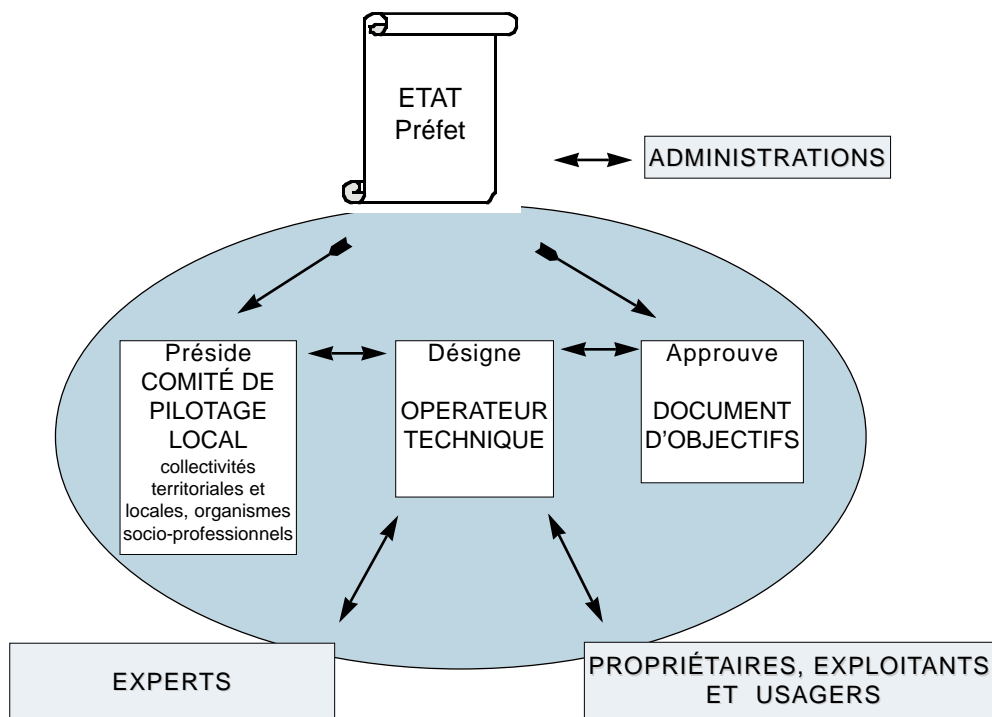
ETAT
Préfet

ADMINISTRATIONS

Préside
COMITÉ DE PILOTAGE LOCAL
collectivités territoriales et locales, organismes socio-professionnels

Désigne

OPERATEUR TECHNIQUE

Approuve

DOCUMENT D'OBJECTIFS

EXPERTS

PROPRIÉTAIRES, EXPLOITANTS ET USAGERS